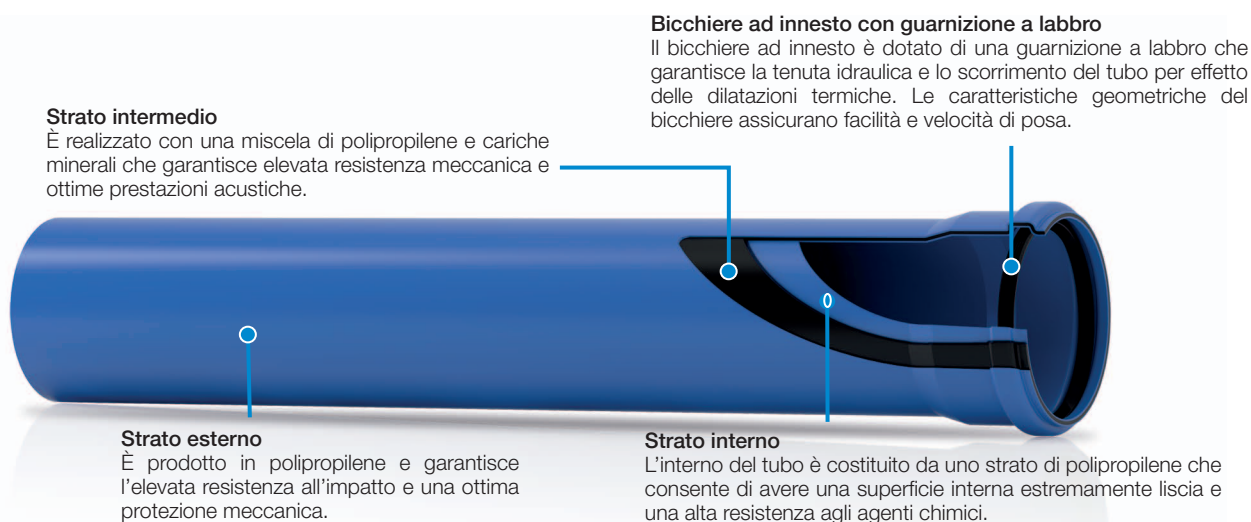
Bicchiere ad innesto con guarnizione a labbro
Il bicchiere ad innesto è dotato di una guarnizione a labbro che garantisce la tenuta idraulica e lo scorrimento del tubo per effetto delle dilatazioni termiche. Le caratteristiche geometriche del bicchiere assicurano facilità e velocità di posa.

Strato intermedio
È realizzato con una miscela di polipropilene e cariche minerali che garantisce elevata resistenza meccanica e ottime prestazioni acustiche.

Strato esterno
È prodotto in polipropilene e garantisce l'elevata resistenza all'impatto e una ottima protezione meccanica.

Strato interno
L'interno del tubo è costituito da uno strato di polipropilene che consente di avere una superficie interna estremamente liscia e una alta resistenza agli agenti chimici.